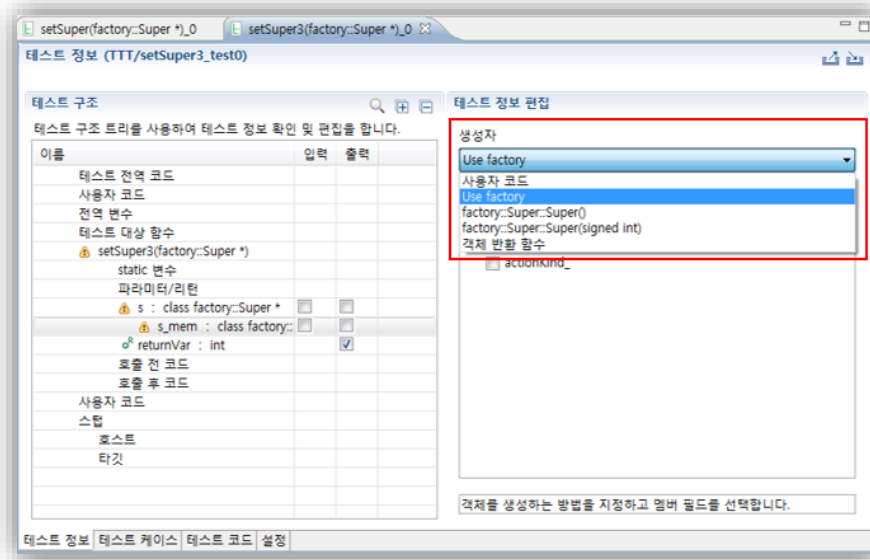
setSuper(factory::Super *)_0 | setSuper3(factory::Super *)_0

테스트 정보 (TTT/setSuper3_test0)

테스트 구조

테스트 구조 트리를 사용하여 테스트 정보 확인 및 편집을 합니다.

| 이름 | 입력 | 출력 |
|---|---|---|
| 테스트 전역 코드 | | |
| 사용자 코드 | | |
| 전역 변수 | | |
| 테스트 대상 함수 | | |
| setSuper3(factory::Super *) | | |
| static 변수 | | |
| 파라미터/리턴 | | |
| s : class factory::Super * | ☐ | ☐ |
| s_mem : class factory:: | ☐ | ☐ |
| returnVar : int | | ☑ |
| 호출 전 코드 | | |
| 호출 후 코드 | | |
| 사용자 코드 | | |
| 스텁 | | |
| 호스트 | | |
| 타깃 | | |

테스트 정보 편집

생성자

Use factory

사용자 코드
Use factory
factory::Super::Super()
factory::Super::Super(signed int)
객체 반환 함수

actionKind_

객체를 생성하는 방법을 지정하고 멤버 필드를 선택합니다.

테스트 정보 | 테스트 케이스 | 테스트 코드 | 설정